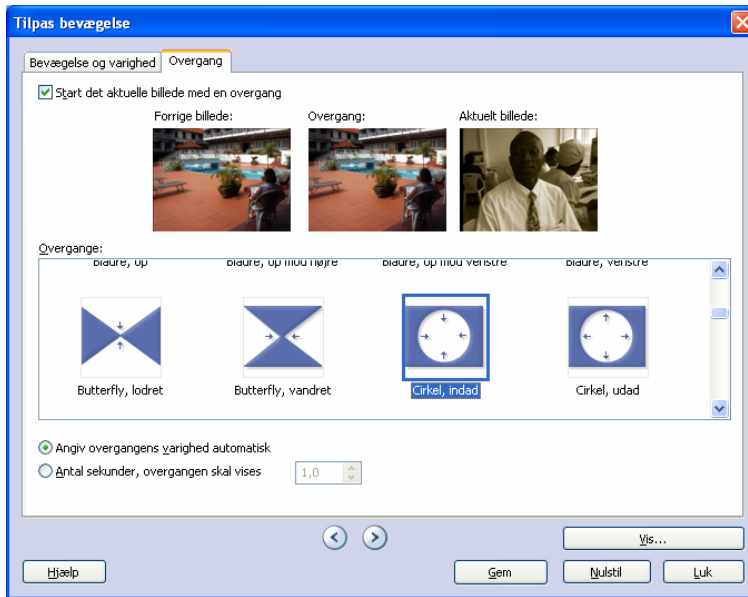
Tilpas bevægelse

Bevægelse og varighed | Overgang

Start det aktuelle billede med en overgang

Forrige billede:

Overgang:

Aktuelt billede:

Overgange:

Bladre, op | Bladre, op mod højre | Bladre, op mod venstre | Bladre, venstre

Butterfly, lodret | Butterfly, vandret | Cirkel, indad | Cirkel, udad

Angiv overgangens varighed automatisk

Antal sekunder, overgangen skal vises

1,0

Vis...

Hjælp

Gem

Nulstil

Luk